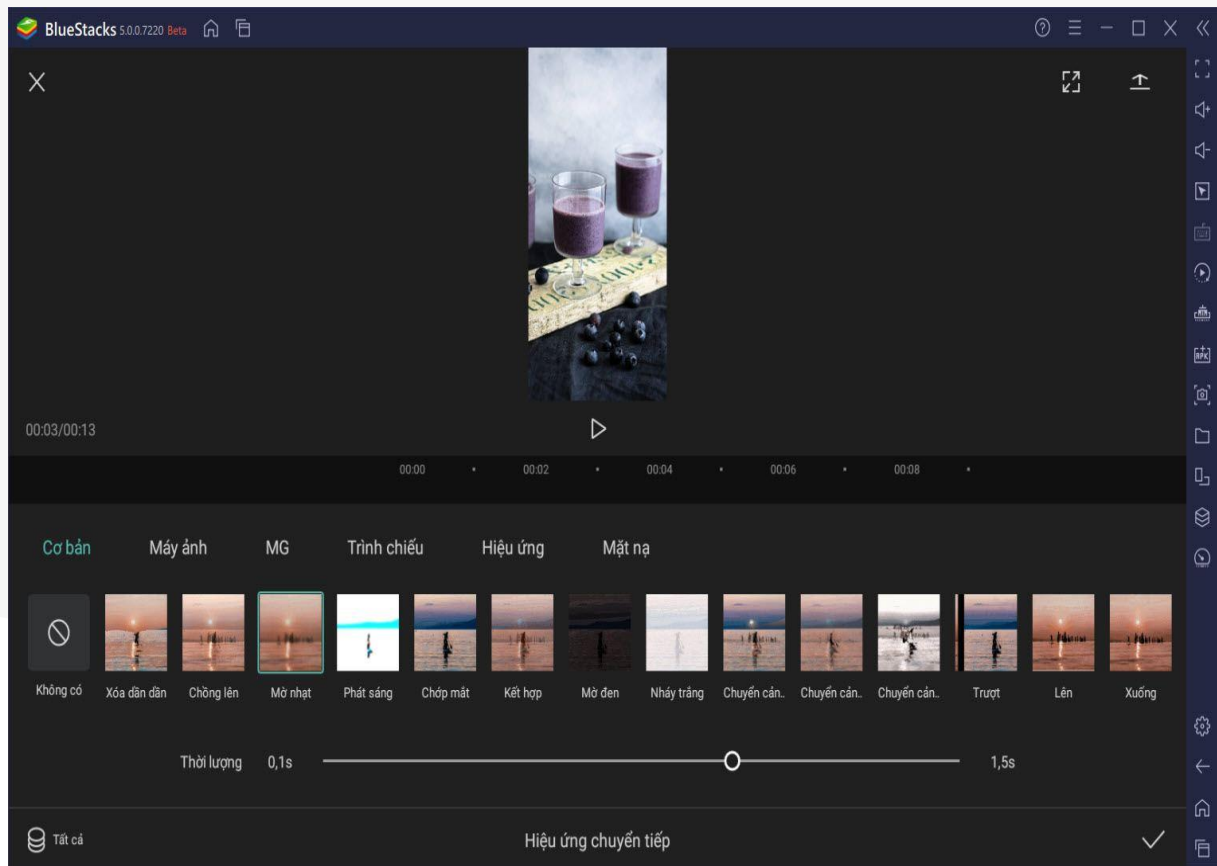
BlueStacks 5.0.0.7220 Beta

00:03/00:13

00:00 00:02 00:04 00:06 00:08

Cơ bản Máy ảnh MG Trình chiếu Hiệu ứng Mặt nạ

Không có Xóa dần dần Chồng lên Mờ nhạt Phát sáng Chớp mắt Kết hợp Mờ đen Nháy trắng Chuyển cản.. Chuyển cản.. Chuyển cản.. Trượt Lên Xuống

Thời lượng 0,1s 1,5s

Tất cả Hiệu ứng chuyển tiếp